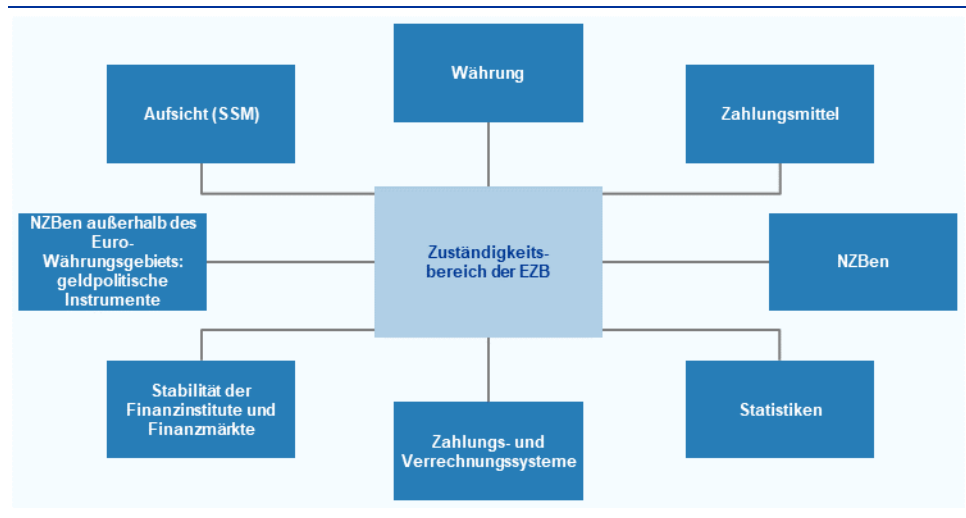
Währung

Aufsicht (SSM)

Zahlungsmittel

NZBen außerhalb des Euro-Währungsgebiets: geldpolitische Instrumente

Zuständigkeitsbereich der EZB

NZBen

Stabilität der Finanzinstitute und Finanzmärkte

Zahlungs- und Verrechnungssysteme

Statistiken